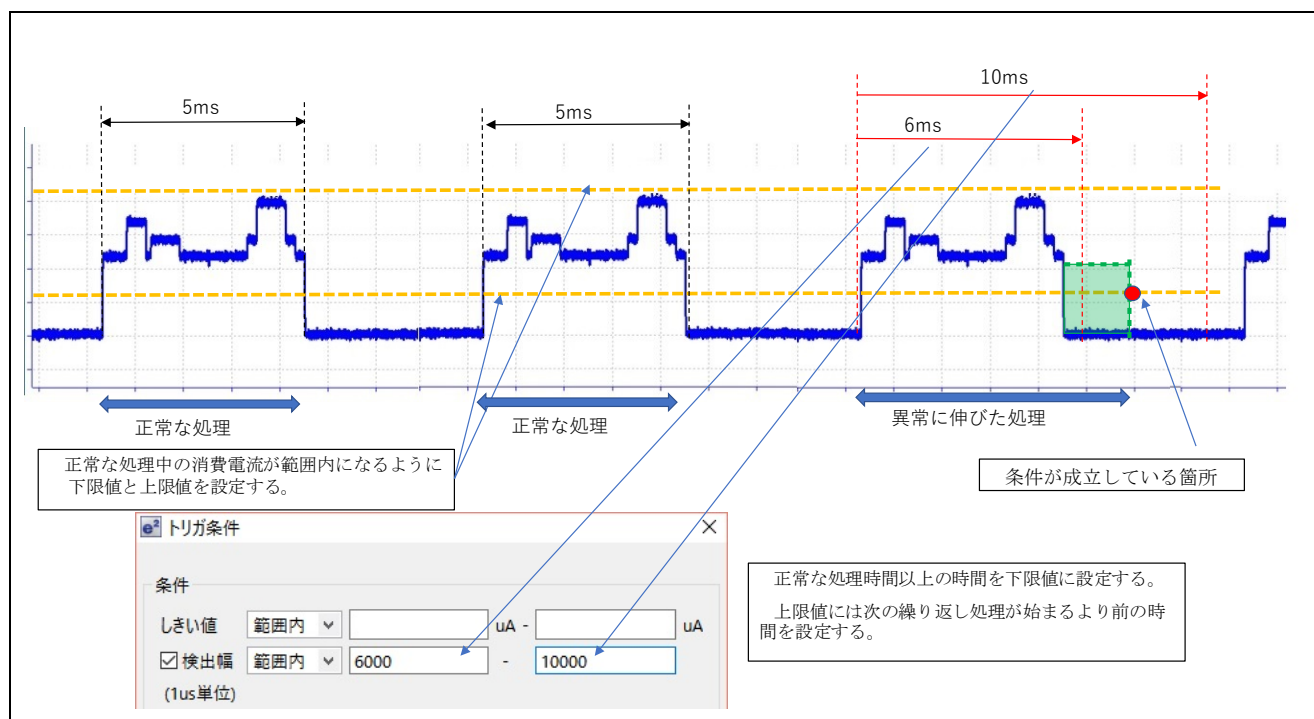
5ms

5ms

10ms

6ms

正常な処理

正常な処理

異常に伸びた処理

正常な処理中の消費電流が範囲内になるように下限値と上限値を設定する。

条件が成立している箇所

e² トリガ条件

条件

しきい値 範囲内 uA - uA

☑ 検出幅 範囲内 6000 - 10000

(1us単位)

正常な処理時間以上の時間を下限値に設定する。

上限値には次の繰り返し処理が始まるより前の時間を設定する。